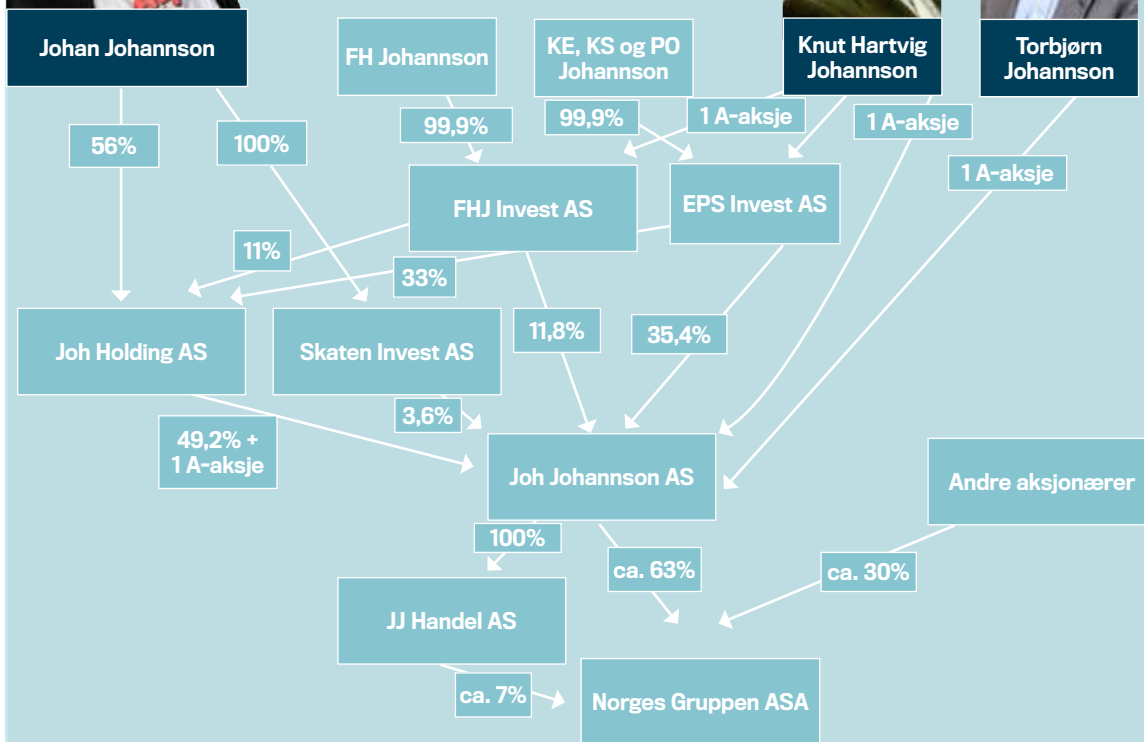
Johan Johannson

FH Johannson

KE, KS og PO Johannson

Knut Hartvig Johannson

Torbjørn Johannson

56%

100%

99,9%

99,9%

1 A-aksje

1 A-aksje

1 A-aksje

FHJ Invest AS

EPS Invest AS

11%

33%

Joh Holding AS

Skaten Invest AS

11,8%

35,4%

3,6%

49,2% + 1 A-aksje

Joh Johannson AS

Andre aksjonærer

100%

ca. 63%

ca. 30%

JJ Handel AS

ca. 7%

Norges Gruppen ASA